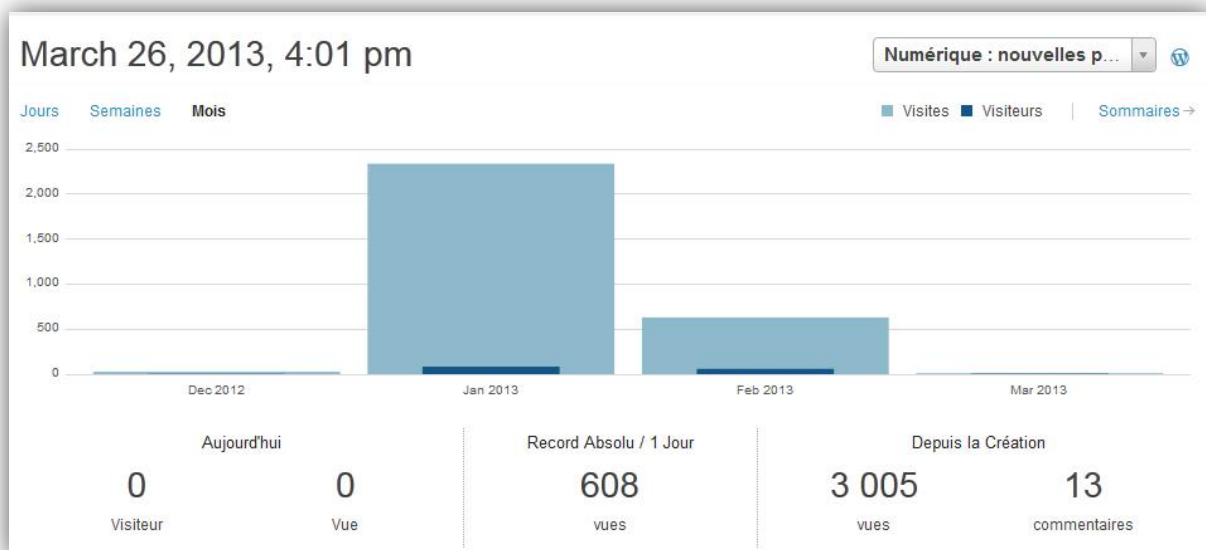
March 26, 2013, 4:01 pm

Numérique : nouvelles p...

Jours Semaines Mois

Visites Visiteurs Sommaires →

2,500
2,000
1,500
1,000
500
0

Dec 2012 Jan 2013 Feb 2013 Mar 2013

Aujourd'hui
0 Visiteur
0 Vue

Record Absolu / 1 Jour
608 vues

Depuis la Création
3 005 vues
13 commentaires